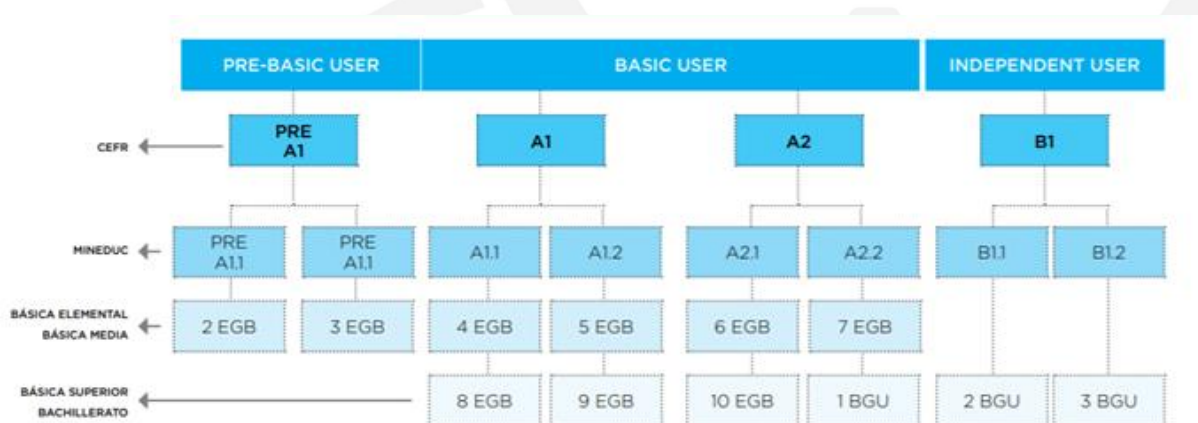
PRE-BASIC USER

BASIC USER

INDEPENDENT USER

CEFR

PRE A1

A1

A2

B1

MINEDUC

PRE A1.1

PRE A1.1

A1.1

A1.2

A2.1

A2.2

B1.1

B1.2

BÁSICA ELEMENTAL
BÁSICA MEDIA

2 EGB

3 EGB

4 EGB

5 EGB

6 EGB

7 EGB

BÁSICA SUPERIOR
BACHILLERATO

8 EGB

9 EGB

10 EGB

1 BGU

2 BGU

3 BGU